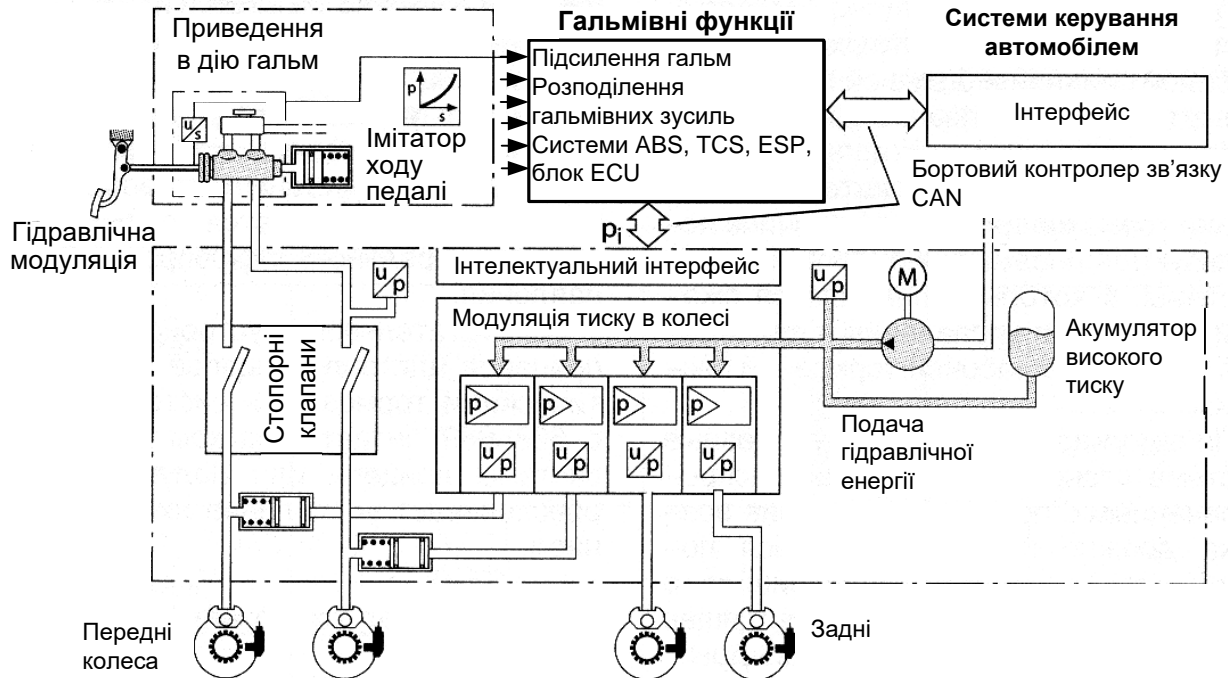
Приведення в дію гальм

Гальмівні функції

Системи керування автомобілем

Підсилення гальм
Розподілення гальмівних зусиль
Системи ABS, TCS, ESP, блок ECU

Інтерфейс

p
s

u
s

Імітатор ходу педалі

Бортовий контролер зв'язку CAN

$p_i$

Гідравлічна модуляція

Інтелектуальний інтерфейс

u
p

u
p

M

Модуляція тиску в колесі

Акумулятор високого тиску

Стопорні клапани

p
p
p
p

u
p
u
p
u
p
u
p

Подача гідравлічної енергії

Передні колеса

Задні